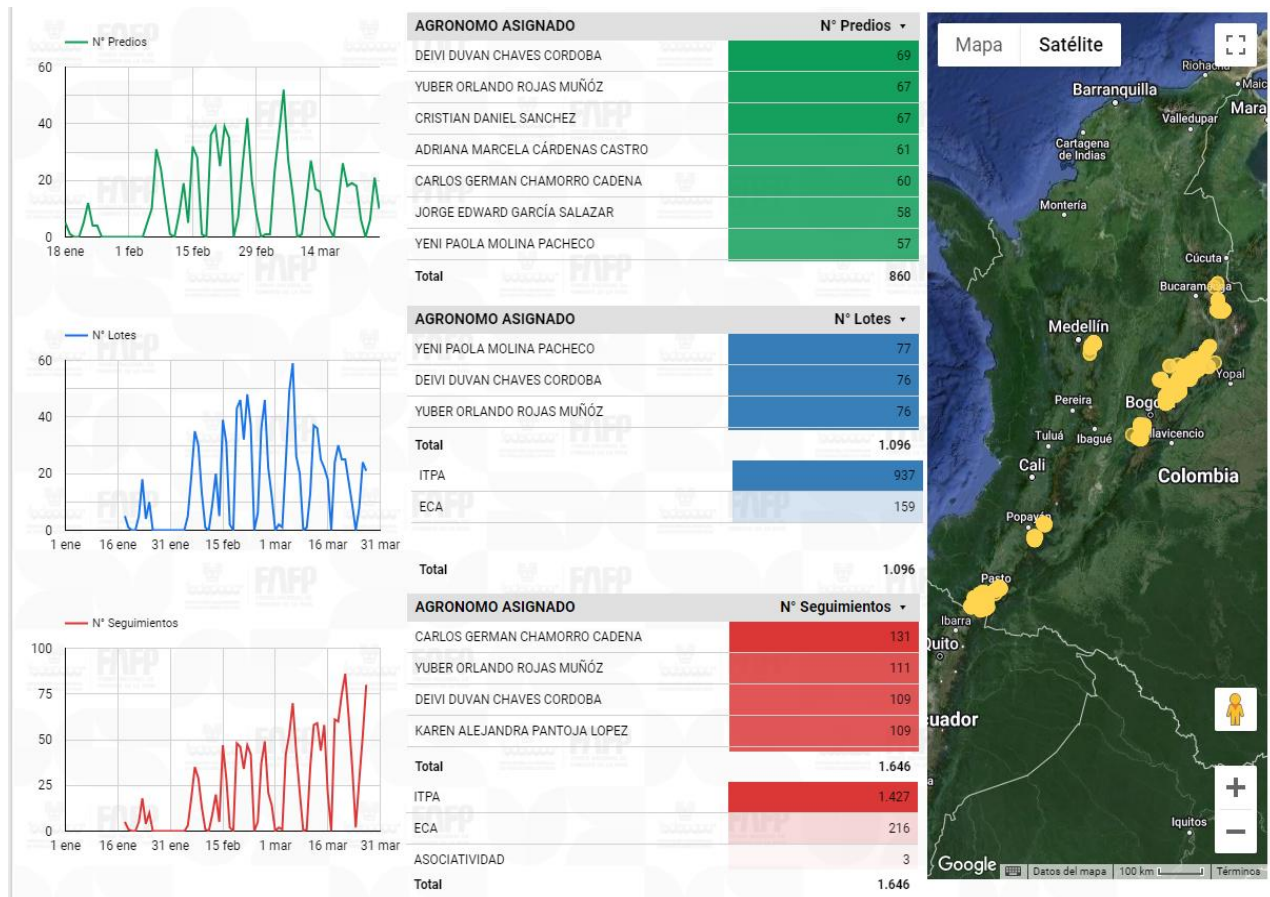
N° Predios
60
40
20
0
18 ene 1 feb 15 feb 29 feb 14 mar

N° Lotes
60
40
20
0
1 ene 16 ene 31 ene 15 feb 1 mar 16 mar 31 mar

N° Seguimientos
100
75
50
25
0
1 ene 16 ene 31 ene 15 feb 1 mar 16 mar 31 mar

| AGRONOMO ASIGNADO | N° Predios ▾ |
|---|---|
| DEIVI DUVAN CHAVES CORDOBA | 69 |
| YUBER ORLANDO ROJAS MUÑÓZ | 67 |
| CRISTIAN DANIEL SANCHEZ | 67 |
| ADRIANA MARCELA CÁRDENAS CASTRO | 61 |
| CARLOS GERMAN CHAMORRO CADENA | 60 |
| JORGE EDWARD GARCÍA SALAZAR | 58 |
| YENI PAOLA MOLINA PACHECO | 57 |
| Total | 860 |

| AGRONOMO ASIGNADO | N° Lotes ▾ |
|---|---|
| YENI PAOLA MOLINA PACHECO | 77 |
| DEIVI DUVAN CHAVES CORDOBA | 76 |
| YUBER ORLANDO ROJAS MUÑÓZ | 76 |
| Total | 1.096 |

| ITPA | 937 |
|---|---|
| ECA | 159 |
| Total | 1.096 |

| AGRONOMO ASIGNADO | N° Seguimientos ▾ |
|---|---|
| CARLOS GERMAN CHAMORRO CADENA | 131 |
| YUBER ORLANDO ROJAS MUÑÓZ | 111 |
| DEIVI DUVAN CHAVES CORDOBA | 109 |
| KAREN ALEJANDRA PANTOJA LOPEZ | 109 |
| Total | 1.646 |

| ITPA | 1.427 |
|---|---|
| ECA | 216 |
| ASOCIATIVIDAD | 3 |
| Total | 1.646 |

Mapa Satélite
Riohacha Barranquilla Maicao Mara Valledupar Cartagena de Indias Montería Cúcuta Bucaramanga Medellín Yopal Pereira Bogotá Tuluá Ibagué Villavicencio Cali Colombia Popayán Pasto Ibarra Quito Ecuador Iquitos
Google Datos del mapa 100 km Términos